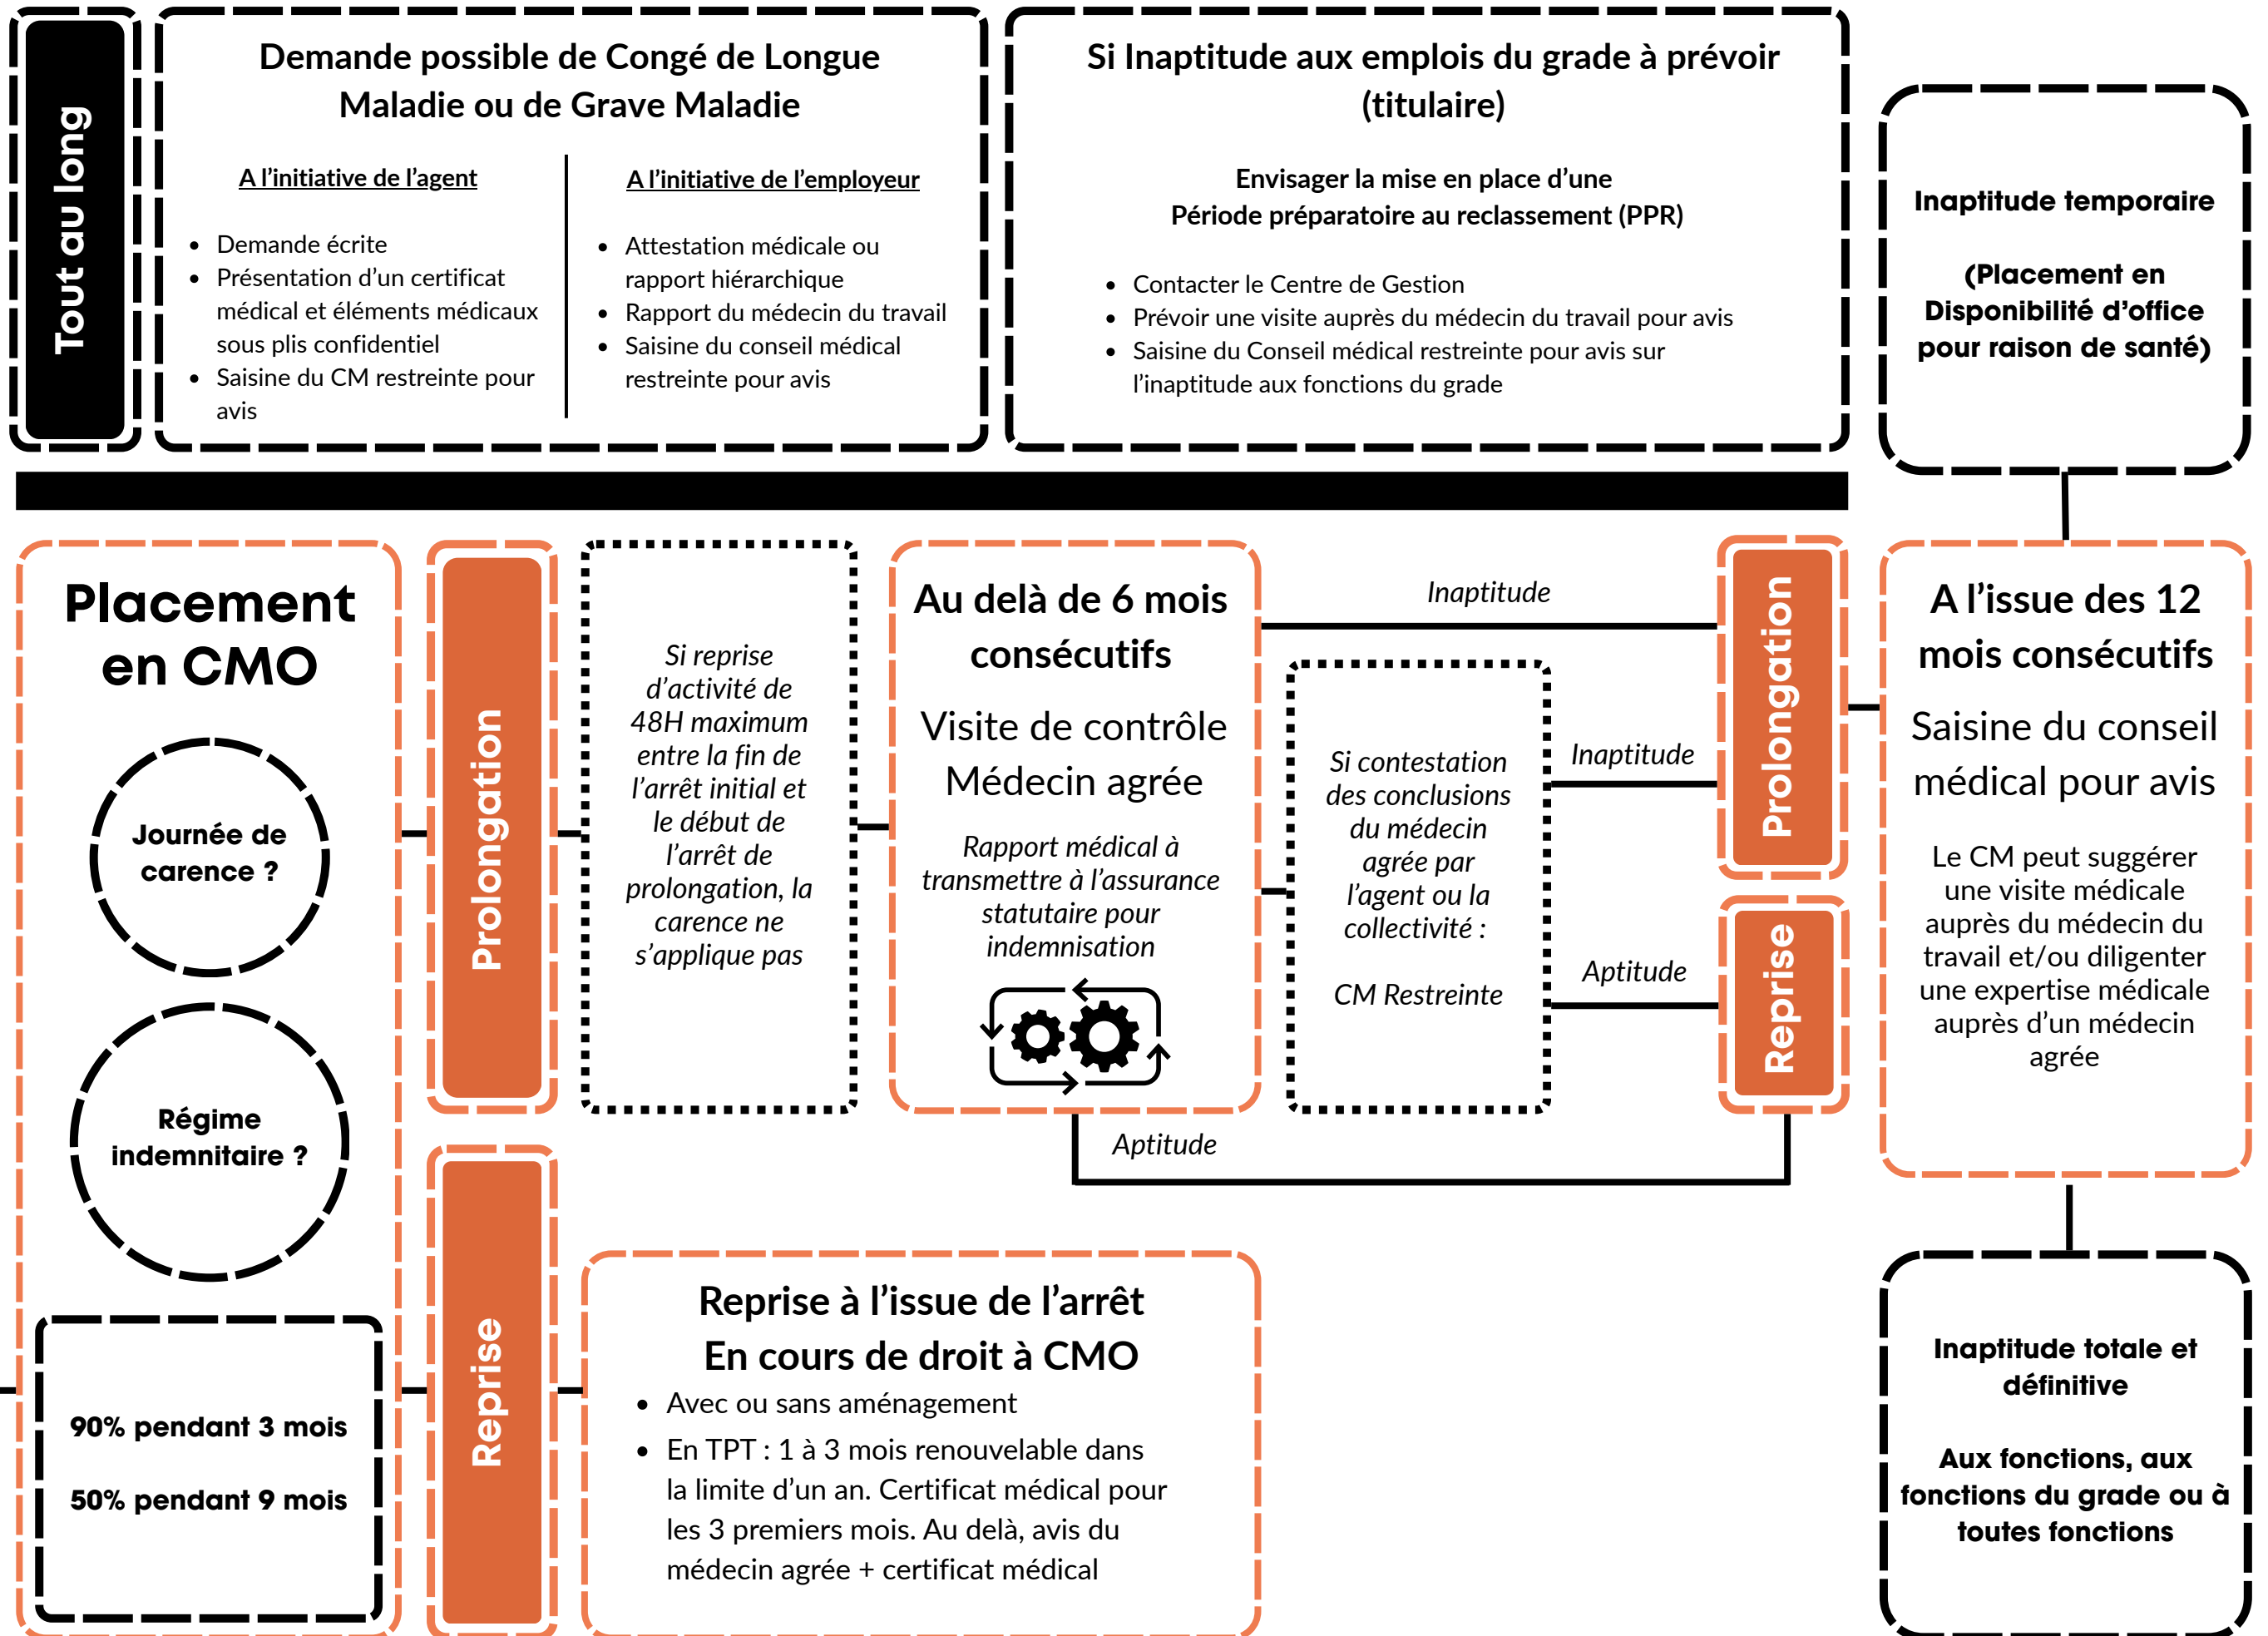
Tout au long

Demande possible de Congé de Longue Maladie ou de Grave Maladie

A l'initiative de l'agent

- Demande écrite
- Présentation d'un certificat médical et éléments médicaux sous plis confidentiel
- Saisine du CM restreinte pour avis

A l'initiative de l'employeur

- Attestation médicale ou rapport hiérarchique
- Rapport du médecin du travail
- Saisine du conseil médical restreinte pour avis

Si Inaptitude aux emplois du grade à prévoir (titulaire)

Envisager la mise en place d'une Période préparatoire au reclassement (PPR)

- Contacter le Centre de Gestion
- Prévoir une visite auprès du médecin du travail pour avis
- Saisine du Conseil médical restreinte pour avis sur l'inaptitude aux fonctions du grade

Inaptitude temporaire

(Placement en Disponibilité d'office pour raison de santé)

Placement en CMO

Journée de carence ?

Régime indemnitaire ?

90% pendant 3 mois

50% pendant 9 mois

Prolongation

Si reprise d'activité de 48H maximum entre la fin de l'arrêt initial et le début de l'arrêt de prolongation, la carence ne s'applique pas

Au delà de 6 mois consécutifs

Visite de contrôle Médecin agrée

Rapport médical à transmettre à l'assurance statutaire pour indemnisation

Inaptitude

Si contestation des conclusions du médecin agrée par l'agent ou la collectivité :

CM Restreinte

Inaptitude

Aptitude

Prolongation

Reprise

A l'issue des 12 mois consécutifs

Saisine du conseil médical pour avis

Le CM peut suggérer une visite médicale auprès du médecin du travail et/ou diligenter une expertise médicale auprès d'un médecin agrée

Aptitude

Reprise

Reprise à l'issue de l'arrêt En cours de droit à CMO

- Avec ou sans aménagement
- En TPT : 1 à 3 mois renouvelable dans la limite d'un an. Certificat médical pour les 3 premiers mois. Au delà, avis du médecin agrée + certificat médical

Inaptitude totale et définitive

Aux fonctions, aux fonctions du grade ou à toutes fonctions